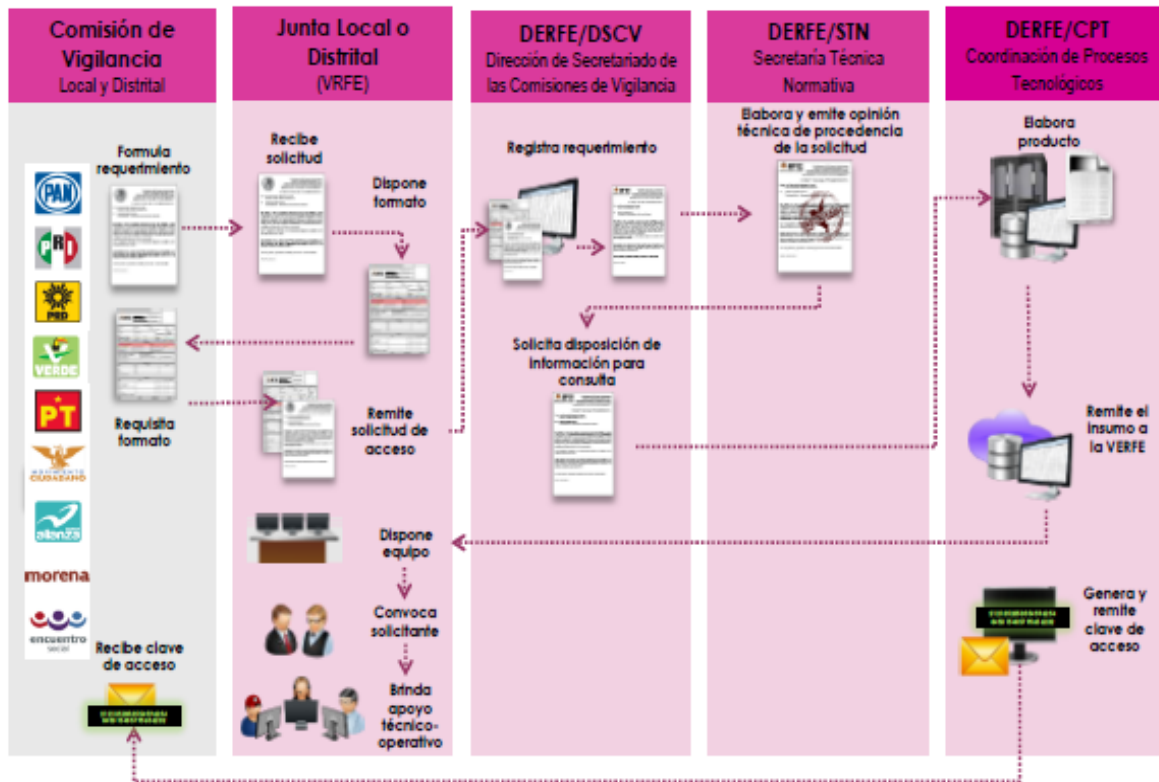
Comisión de Vigilancia
Local y Distrital

Junta Local o Distrital
(VRFE)

DERFE/DSCV
Dirección de Secretariado de las Comisiones de Vigilancia

DERFE/STN
Secretaría Técnica Normativa

DERFE/CPT
Coordinación de Procesos Tecnológicos

PAN
PRI
PRD
VERDE
PT
MOVIMIENTO CIUDADANO
alianza
morena
encuentro social

Formula requerimiento

Requisita formato

Recibe clave de acceso

Recibe solicitud

Dispone formato

Remite solicitud de acceso

Dispone equipo

Convoca solicitante

Brinda apoyo técnico-operativo

Registra requerimiento

Solicita disposición de información para consulta

Elabora y emite opinión técnica de procedencia de la solicitud

Elabora producto

Remite el insumo a la VERFE

Genera y remite clave de acceso